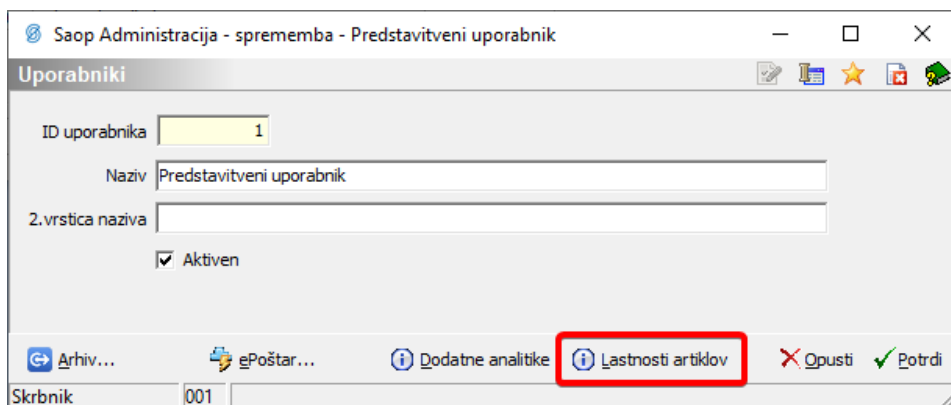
Saop Administracija - sprememba - Predstavitveni uporabnik

Uporabniki

ID uporabnika 1

Naziv Predstavitveni uporabnik

2.vrstica naziva

Aktiven

Arhiv... ePoštar... Dodatne analitike Lastnosti artiklov Opusti Potrdi

Skrbnik 001